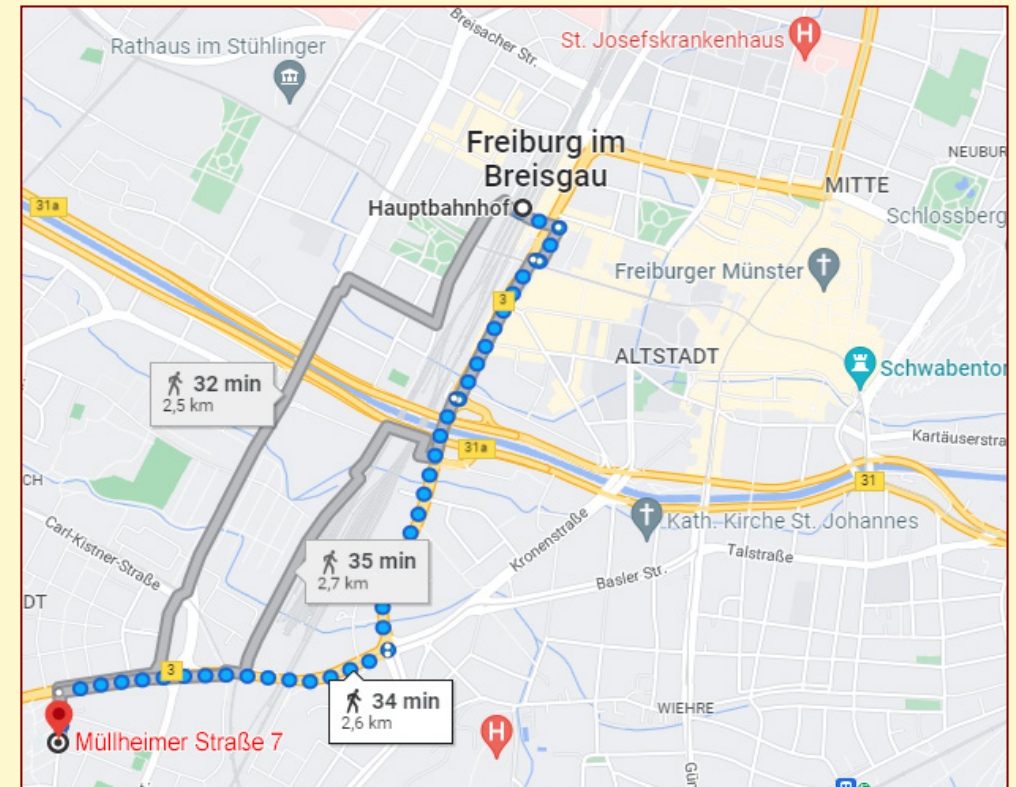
Breisacher Str.

Rathaus im Stühlinger

St. Josefskrankenhaus

Freiburg im Breisgau

NEUBUR

MITTE

31a

Hauptbahnhof

Schlossberg

Freiburger Münster

3

ALTSTADT

Schwabentor

32 min
2,5 km

Kartäuserstra

31a

CH

31

Kath. Kirche St. Johannes

Carl-Kistner-Straße

Kronenstraße

Talstraße

35 min
2,7 km

Basler Str.

DT

3

34 min
2,6 km

WIEHRE

Müllheimer Straße 7

Gü